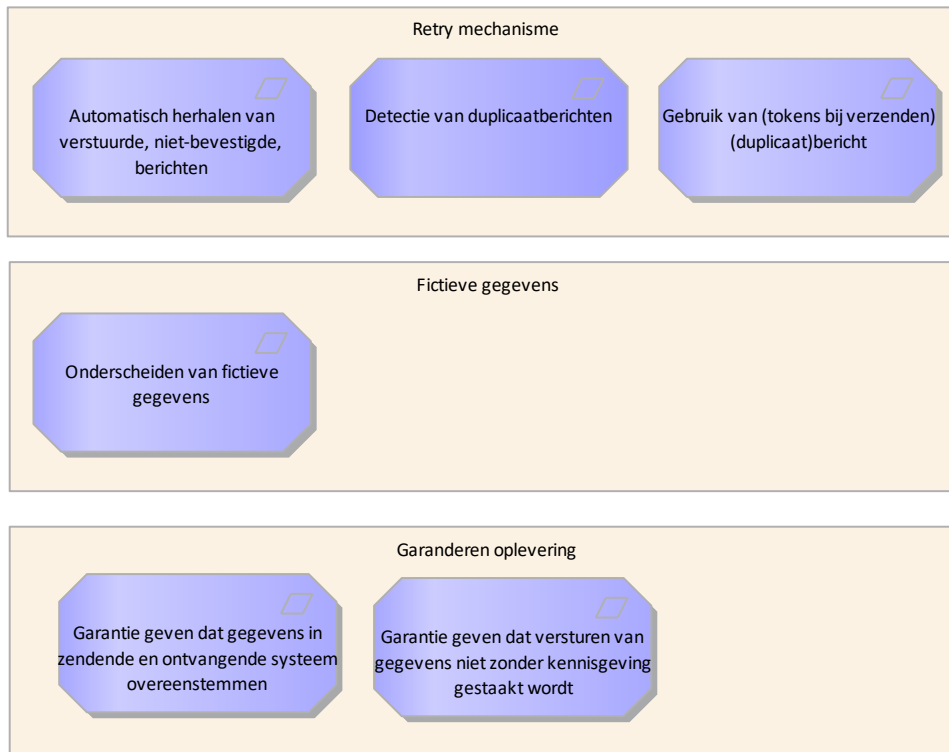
Retry mechanisme

Automatisch herhalen van verstuurde, niet-bevestigde, berichten

Detectie van duplicaatberichten

Gebruik van (tokens bij verzenden) (duplicaat)bericht

Fictieve gegevens

Onderscheiden van fictieve gegevens

Garanderen oplevering

Garantie geven dat gegevens in zendende en ontvangende systeem overeenstemmen

Garantie geven dat versturen van gegevens niet zonder kennisgeving gestaakt wordt